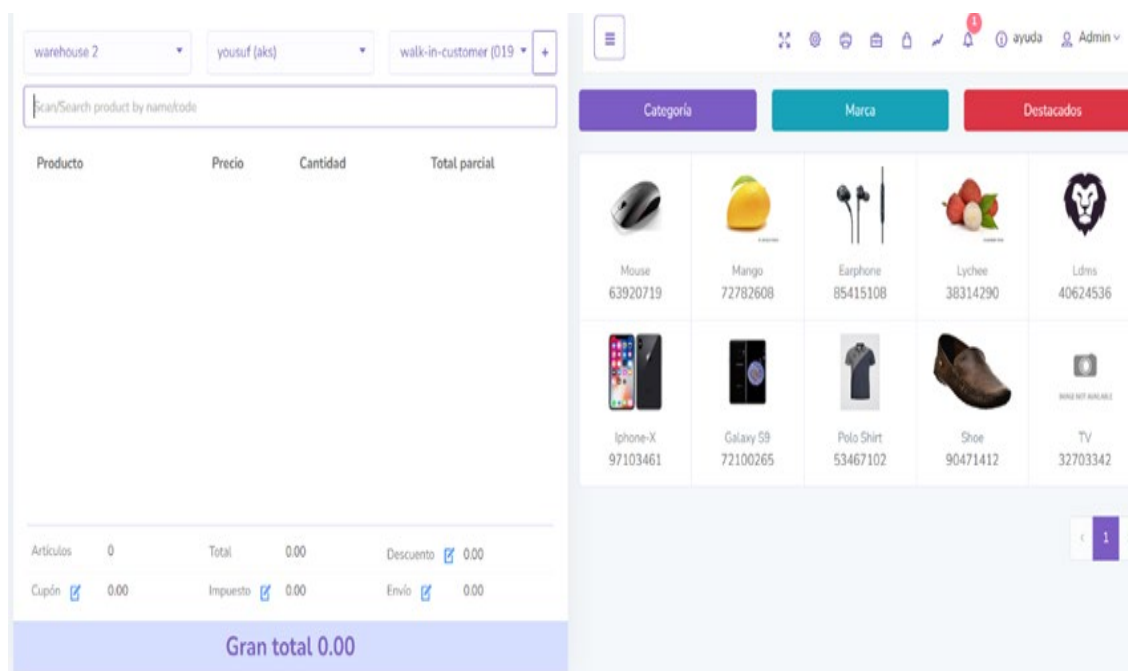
warehouse 2 ▾ yousuf (aks) ▾ walk-in-customer (019 ▾ +

Scan/Search product by name/code

| Producto | Precio | Cantidad | Total parcial |
|---|---|---|---|

Artículos 0 Total 0.00 Descuento 0.00
Cupón 0.00 Impuesto 0.00 Envío 0.00

Gran total 0.00

≡ 1 ayuda Admin

Categoría Marca Destacados

Mouse 63920719
Mango 72782608
Earphone 85415108
Lychee 38314290
Ldms 40624536
Iphone-X 97103461
Galaxy S9 72100265
Polo Shirt 53467102
Shoe 90471412
TV 32703342

‹ 1